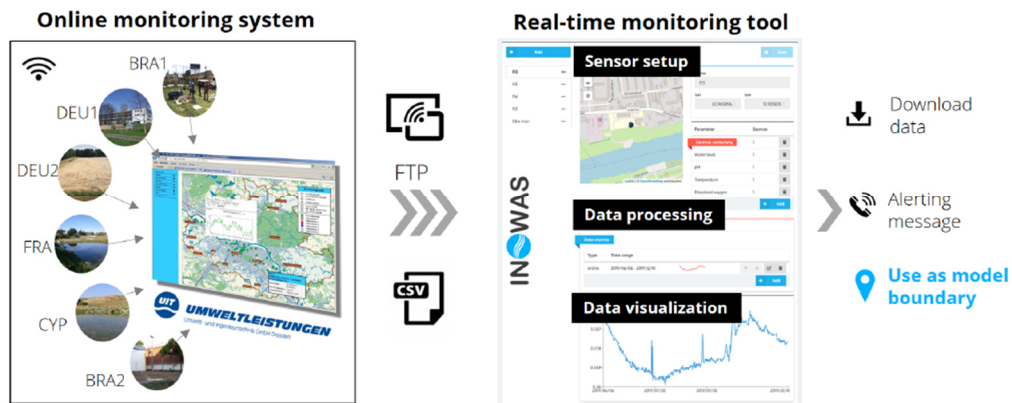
Online monitoring system

BRA1

DEU1

DEU2

FRA

CYP

BRA2

UIT UMWELTLEISTUNGEN

Umwelt- und Ingenieurtechnik GmbH Dresden

FTP

CSV

Real-time monitoring tool

INOWAS

Sensor setup

Data processing

Data visualization

Download data

Alerting message

Use as model boundary